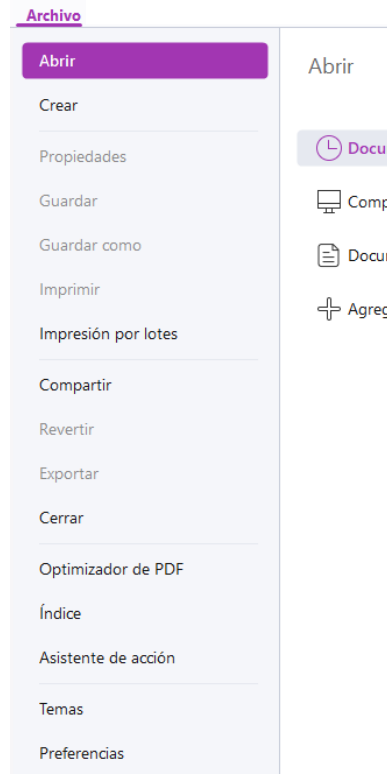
Archivo

Abrir
Crear
Propiedades
Guardar
Guardar como
Imprimir
Impresión por lotes
Compartir
Revertir
Exportar
Cerrar
Optimizador de PDF
Índice
Asistente de acción
Temas
Preferencias

Abrir

Docu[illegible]
Comp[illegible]
Docu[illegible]
Agreg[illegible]